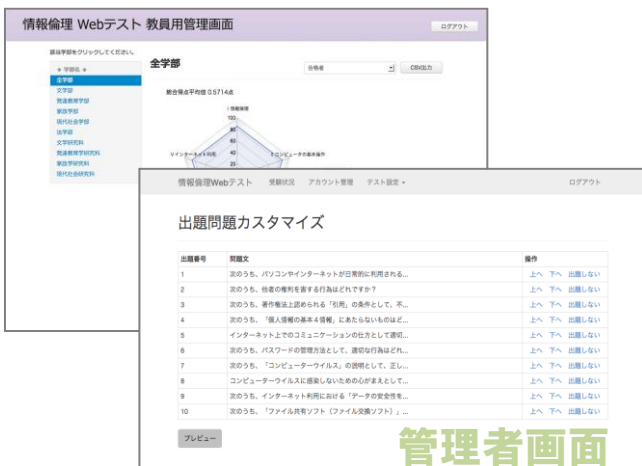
情報倫理 Webテスト 教員用管理画面

ログアウト

該当学部をクリックしてください。

◆ 学部名 ◆
全学部
文学部
発達教育学部
家政学部
現代社会学部
法学部
文学研究科
発達教育学研究科
家政学研究科
現代社会研究科

全学部

合格者

CSV出力

総合得点平均値 0.5714点

1.情報倫理
100
75
50
25
Vインターネット利用
2.コンピュータの基本操作

情報倫理Webテスト　受験状況　アカウント管理　テスト設定 ▾　ログアウト

出題問題カスタマイズ

| 出題番号 | 問題文 | 操作 |
|---|---|---|
| 1 | 次のうち、パソコンやインターネットが日常的に利用される... | 上へ　下へ　出題しない |
| 2 | 次のうち、他者の権利を害する行為はどれですか？ | 上へ　下へ　出題しない |
| 3 | 次のうち、著作権法上認められる「引用」の条件として、不... | 上へ　下へ　出題しない |
| 4 | 次のうち、「個人情報の基本4情報」にあたらないものはど... | 上へ　下へ　出題しない |
| 5 | インターネット上でのコミュニケーションの仕方として適切... | 上へ　下へ　出題しない |
| 6 | 次のうち、パスワードの管理方法として、適切な行為はどれ... | 上へ　下へ　出題しない |
| 7 | 次のうち、「コンピューターウイルス」の説明として、正し... | 上へ　下へ　出題しない |
| 8 | コンピューターウイルスに感染しないための心がまえとして... | 上へ　下へ　出題しない |
| 9 | 次のうち、インターネット利用における「データの安全性を... | 上へ　下へ　出題しない |
| 10 | 次のうち、「ファイル共有ソフト（ファイル交換ソフト）」... | 上へ　下へ　出題しない |

プレビュー

管理者画面